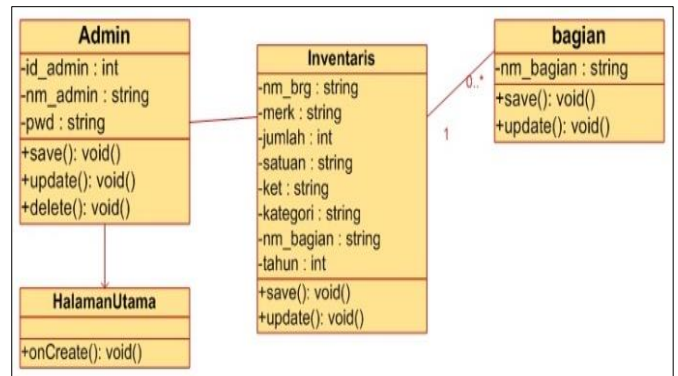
Admin
-id_admin : int
-nm_admin : string
-pwd : string
+save(): void()
+update(): void()
+delete(): void()

Inventaris
-nm_brg : string
-merk : string
-jumlah : int
-satuan : string
-ket : string
-kategori : string
-nm_bagian : string
-tahun : int
+save(): void()
+update(): void()

0..*
1

bagian
-nm_bagian : string
+save(): void()
+update(): void()

HalamanUtama
+onCreate(): void()